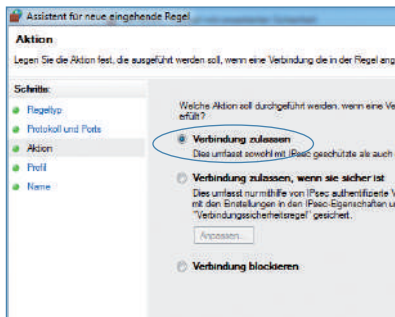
Assistent für neue eingehende Regel

Aktion

Legen Sie die Aktion fest, die ausgeführt werden soll, wenn eine Verbindung die in der Regel ang

Schritte:

Regeltyp

Protokoll und Ports

Aktion

Profil

Name

Welche Aktion soll durchgeführt werden, wenn eine Ve erfüllt?

Verbindung zulassen

Dies umfasst sowohl mit IPsec geschützte als auch

Verbindung zulassen, wenn sie sicher ist

Dies umfasst nur mithilfe von IPsec authentifizierte V mit den Einstellungen in den IPsec-Eigenschaften und "Verbindungssicherheitsregel" gesichert.

Anpassen...

Verbindung blockieren